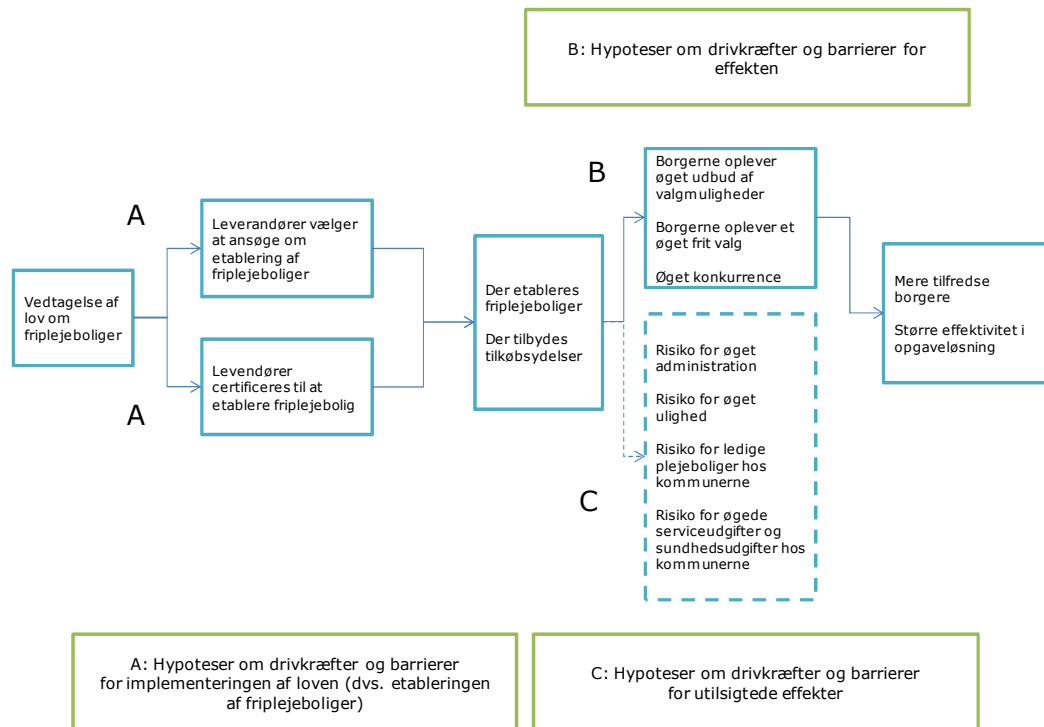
B: Hypoteser om drivkræfter og barrierer for effekten

A

A

B

C

Vedtagelse af lov om friplejeboliger

Leverandører vælger at ansøge om etablering af friplejeboliger

Levendører certificeres til at etablere friplejebolig

Der etableres friplejeboliger

Der tilbydes tilkøbsydelser

Borgerne oplever øget udbud af valgmuligheder

Borgerne oplever et øget frit valg

Øget konkurrence

Risiko for øget administration

Risiko for øget ulighed

Risiko for ledige plejeboliger hos kommunerne

Risiko for øgede serviceudgifter og sundhedsudgifter hos kommunerne

Mere tilfredse borgere

Større effektivitet i opgaveløsning

A: Hypoteser om drivkræfter og barrierer for implementeringen af loven (dvs. etableringen af friplejeboliger)

C: Hypoteser om drivkræfter og barrierer for utilsigtede effekter